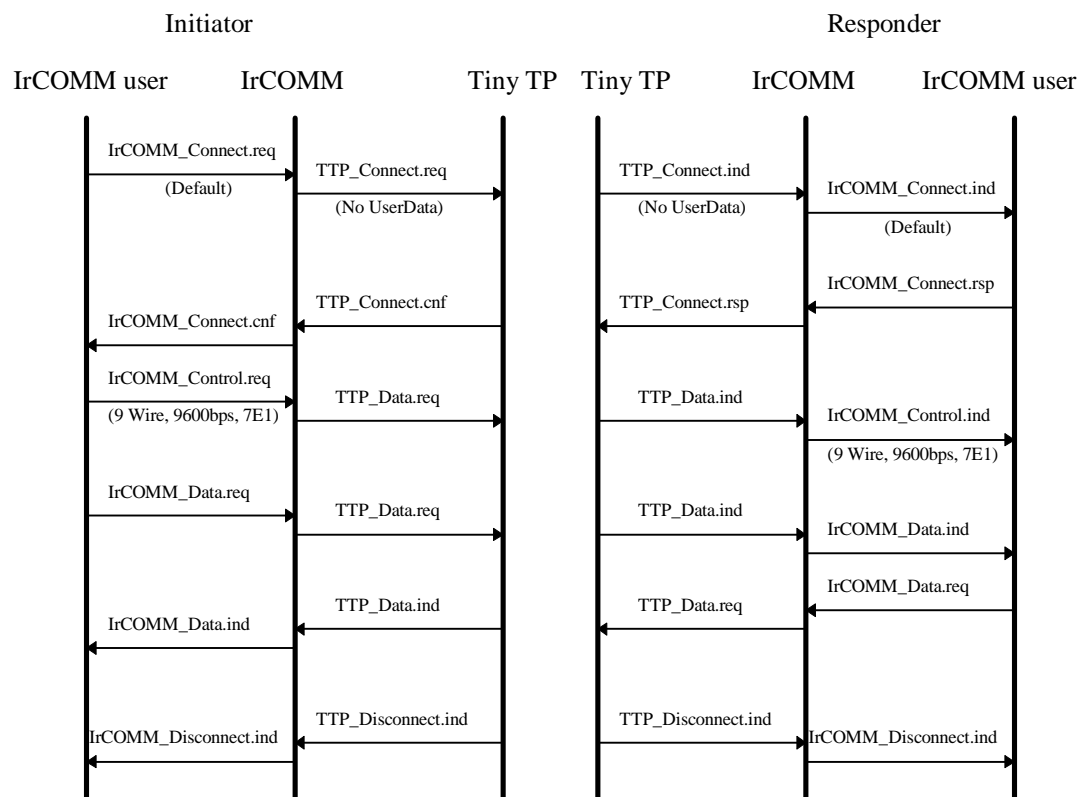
Initiator

Responder

IrCOMM user IrCOMM Tiny TP Tiny TP IrCOMM IrCOMM user

IrCOMM_Connect.req
(Default)

TTP_Connect.req
(No UserData)

TTP_Connect.ind
(No UserData)

IrCOMM_Connect.ind
(Default)

IrCOMM_Connect.rsp

TTP_Connect.cnf

TTP_Connect.rsp

IrCOMM_Connect.cnf

IrCOMM_Control.req
(9 Wire, 9600bps, 7E1)

TTP_Data.req

TTP_Data.ind

IrCOMM_Control.ind
(9 Wire, 9600bps, 7E1)

IrCOMM_Data.req

TTP_Data.req

TTP_Data.ind

IrCOMM_Data.ind

IrCOMM_Data.req

TTP_Data.ind

TTP_Data.req

IrCOMM_Data.ind

TTP_Disconnect.ind

TTP_Disconnect.ind

IrCOMM_Disconnect.ind

IrCOMM_Disconnect.ind